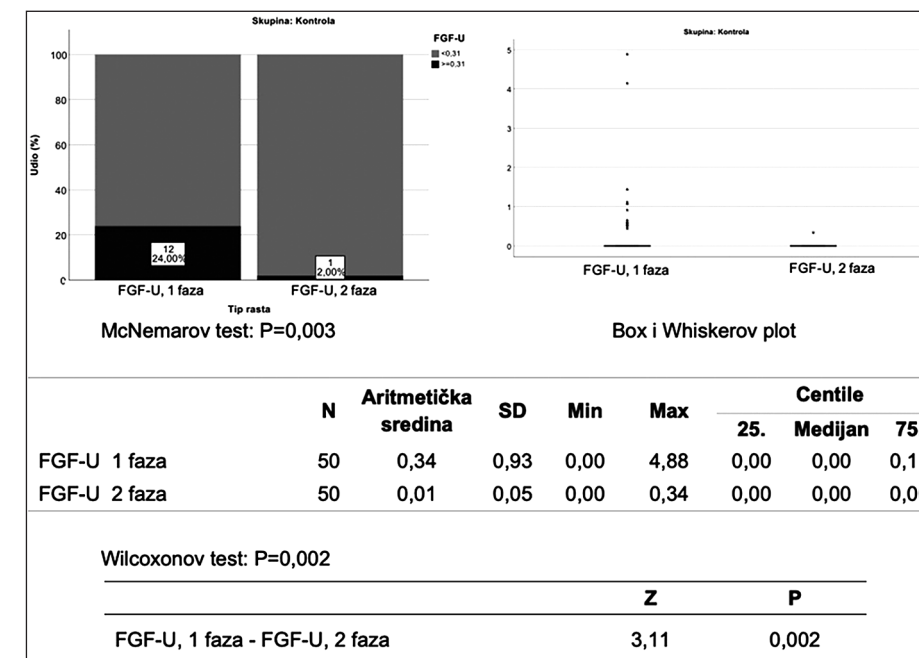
Skupina: Kontrola

FGF-U
<0,31
>=0,31

Udio (%)
100
80
60
40
20
0

12
24,00%

1
2,00%

FGF-U, 1 faza
FGF-U, 2 faza
Tip rasta

McNemarov test: P=0,003

Skupina: Kontrola

5
4
3
2
1
0

FGF-U, 1 faza
FGF-U, 2 faza

Box i Whiskerov plot

| | N | Aritmetička sredina | SD | Min | Max | Centile 25. | Medijan | 75 |
|---|---|---|---|---|---|---|---|---|
| FGF-U 1 faza | 50 | 0,34 | 0,93 | 0,00 | 4,88 | 0,00 | 0,00 | 0,1 |
| FGF-U 2 faza | 50 | 0,01 | 0,05 | 0,00 | 0,34 | 0,00 | 0,00 | 0,0 |

Wilcoxonov test: P=0,002

| | Z | P |
|---|---|---|
| FGF-U, 1 faza - FGF-U, 2 faza | 3,11 | 0,002 |